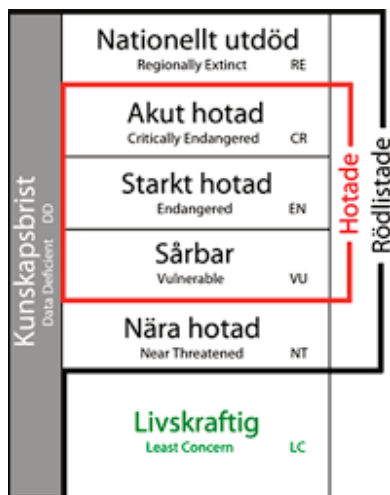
Kunskapsbrist
Data Deficient DD

Nationellt utdöd
Regionally Extinct RE

Akut hotad
Critically Endangered CR

Starkt hotad
Endangered EN

Sårbar
Vulnerable VU

Nära hotad
Near Threatened NT

Livskraftig
Least Concern LC

Hotade

Rödlistade